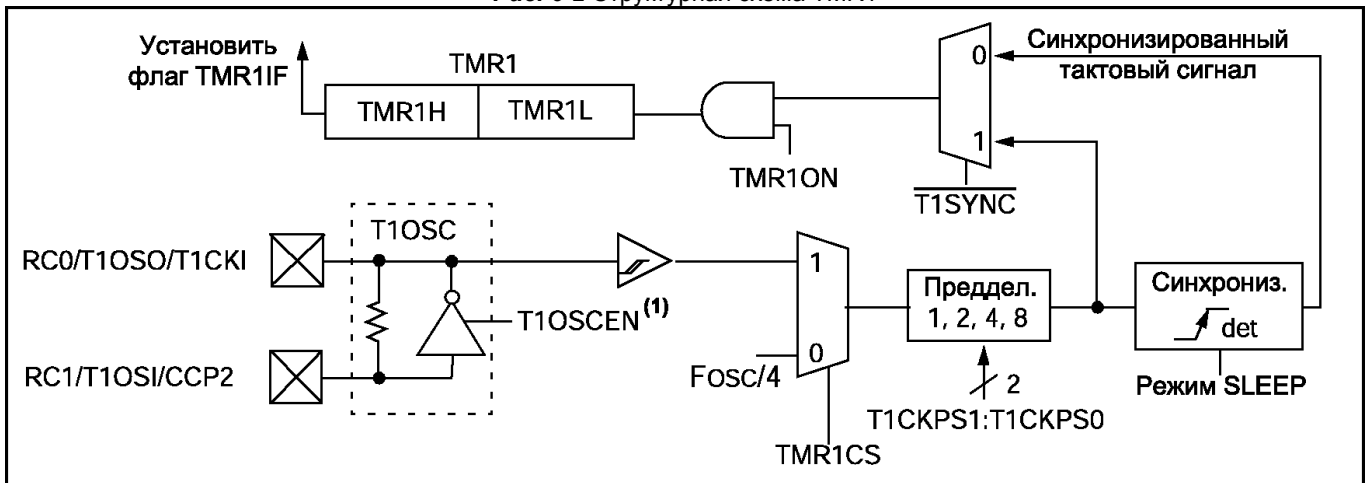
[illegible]

Установить флаг TMR1IF

TMR1

TMR1H

TMR1L

TMR1ON

0

1

Синхронизированный тактовый сигнал

$\overline{\text{T1SYNC}}$

T1OSC

RC0/T1OSO/T1CKI

RC1/T1OSI/CCP2

T1OSCEN$^{(1)}$

1

0

Fosc/4

TMR1CS

Преддел.
1, 2, 4, 8

2

T1CKPS1:T1CKPS0

Синхрониз.

det

Режим SLEEP